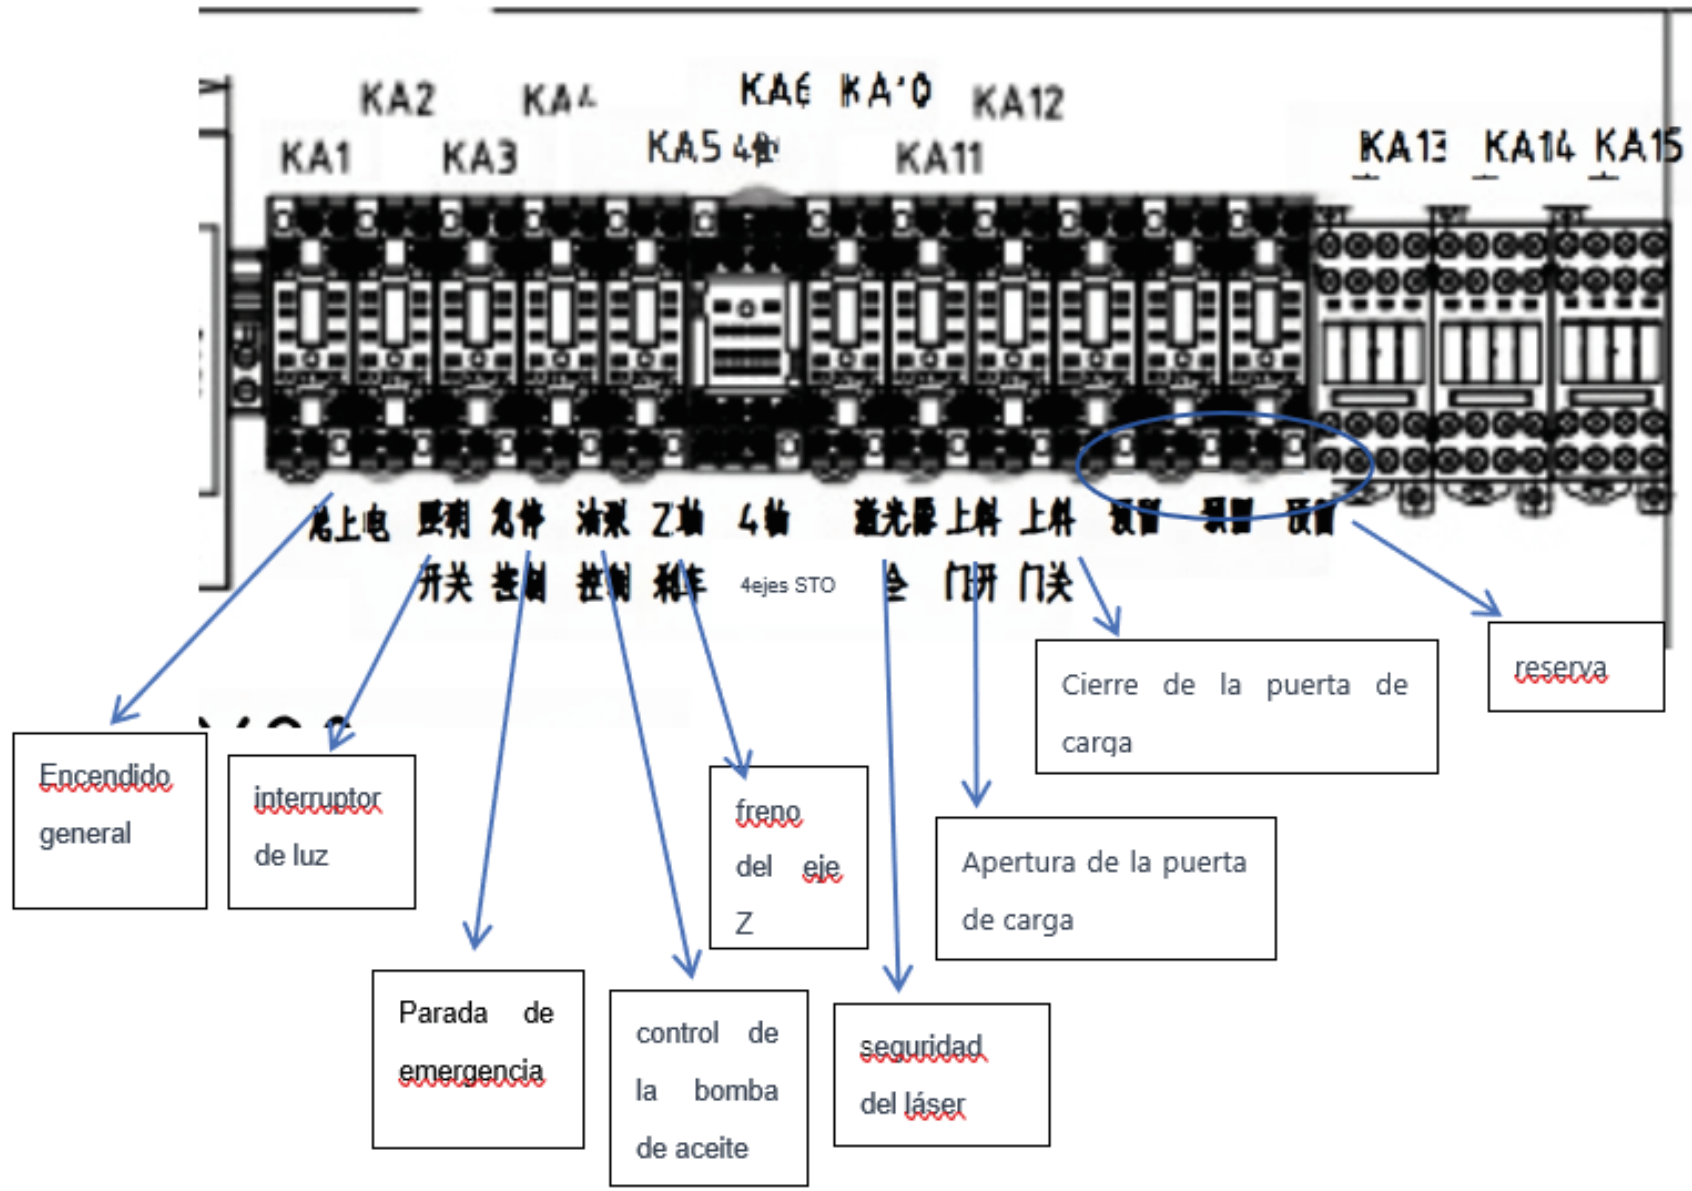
KA2 KA4 KA6 KA10 KA12
KA1 KA3 KA5 4轴 KA11
KA13 KA14 KA15

总上电 照明 急停 油泵 Z轴 4轴 激光器 上料 上料 预留 预留 预留
开关 控制 控制 刹车 4ejes STO 安全 门开 门关

Encendido general

interruptor de luz

Parada de emergencia

control de la bomba de aceite

freno del eje Z

seguridad del láser

Apertura de la puerta de carga

Cierre de la puerta de carga

reserva